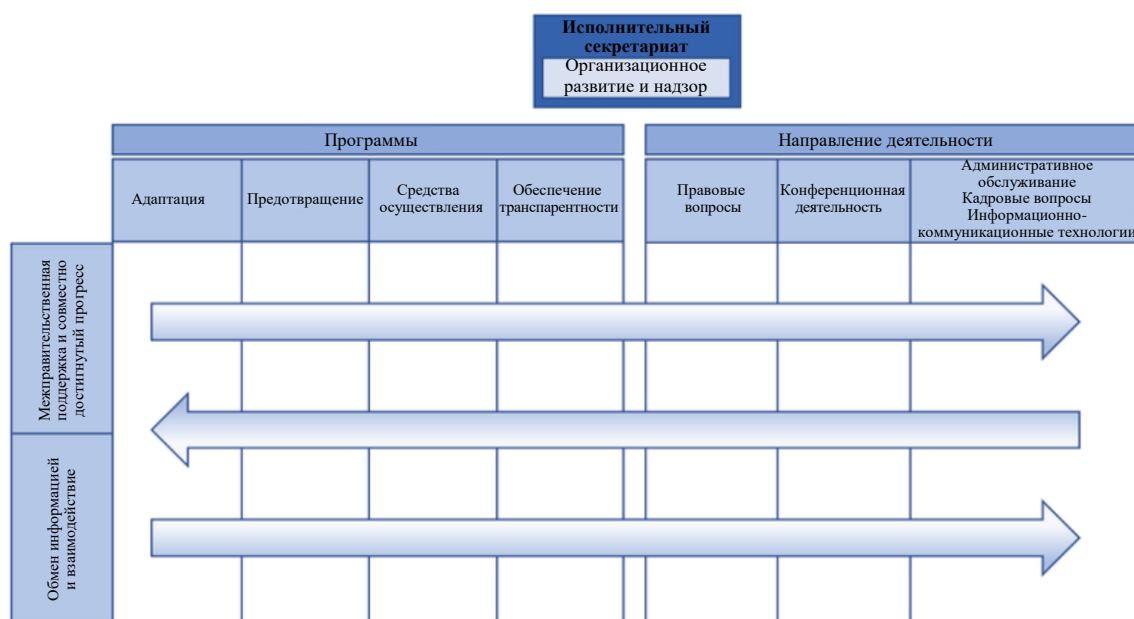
Исполнительный секретариат
Организационное развитие и надзор

Программы

Направление деятельности

Адаптация

Предотвращение

Средства осуществления

Обеспечение транспарентности

Правовые вопросы

Конференционная деятельность

Административное обслуживание
Кадровые вопросы
Информационно-коммуникационные технологии

Межправительственная поддержка и совместно достигнутый прогресс

Обмен информацией и взаимодействие